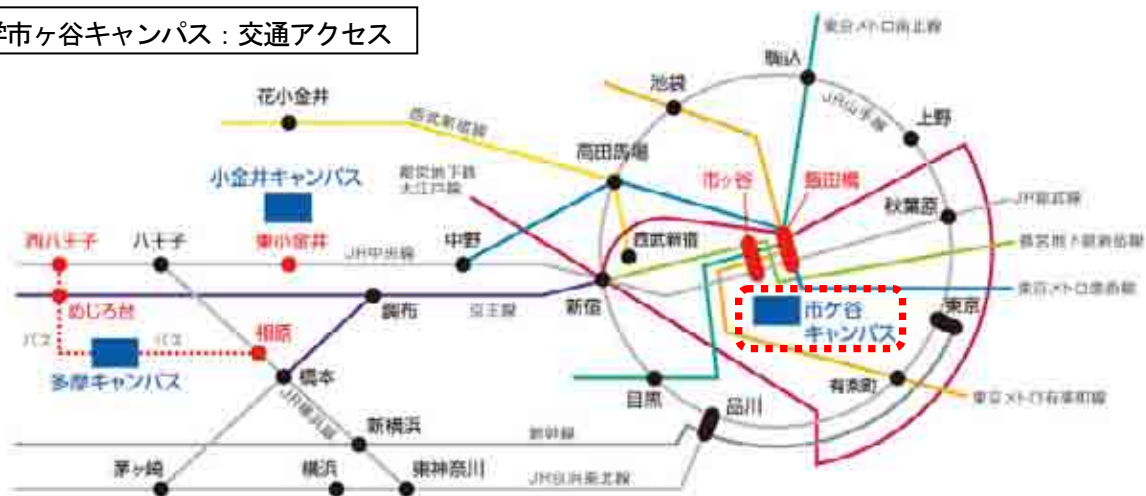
学市ヶ谷キャンパス：交通アクセス

東京メトロ南北線
駒込
池袋
JR山手線
上野
花小金井
西武新宿線
高田馬場
市ヶ谷
飯田橋
都営地下鉄大江戸線
小金井キャンパス
秋葉原
JR総武線
西八王子
八王子
東小金井
JR中央線
中野
西武新宿
都営地下鉄新宿線
東京メトロ東西線
めじろ台
調布
京王線
新宿
市ケ谷キャンパス
東京
バス
バス
相原
多摩キャンパス
橋本
JR横浜線
目黒
品川
有楽町
東京メトロ有楽町線
新横浜
新幹線
茅ヶ崎
横浜
東神奈川
JR京浜東北線